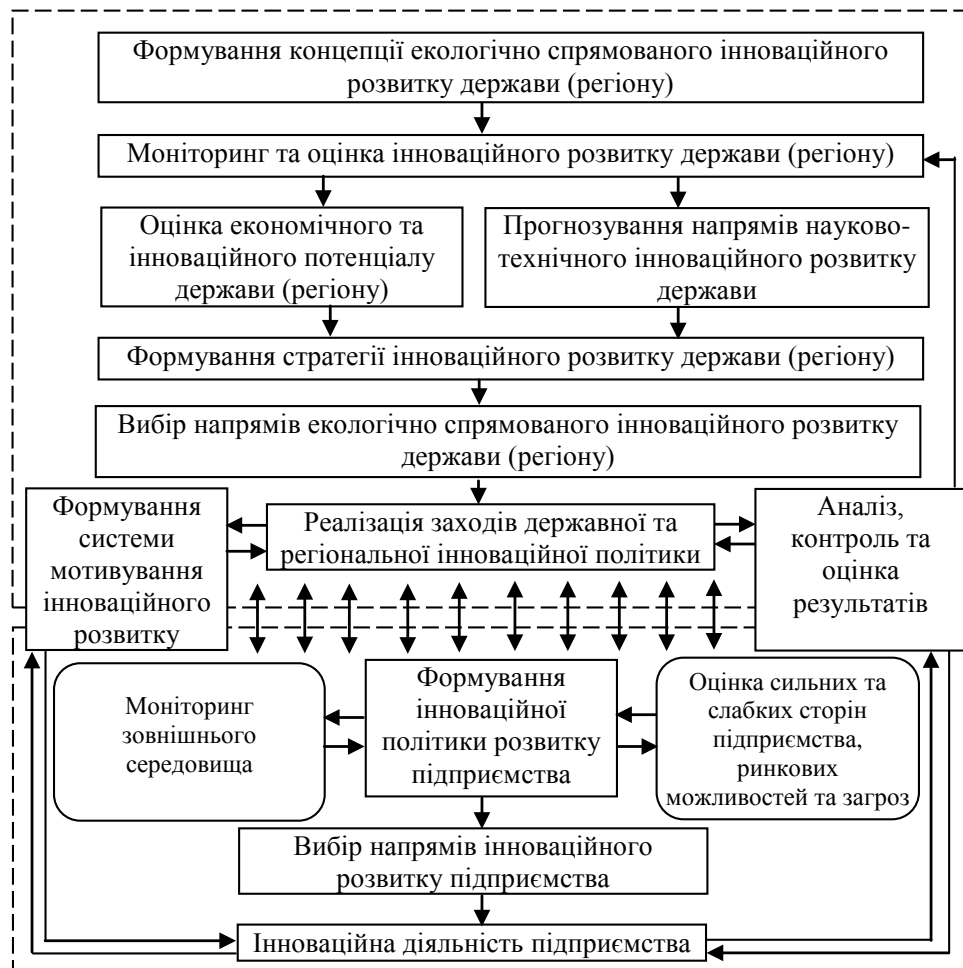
Формування концепції екологічно спрямованого інноваційного розвитку держави (регіону)

Моніторинг та оцінка інноваційного розвитку держави (регіону)

Оцінка економічного та інноваційного потенціалу держави (регіону)

Прогнозування напрямів науково-технічного інноваційного розвитку держави

Формування стратегії інноваційного розвитку держави (регіону)

Вибір напрямів екологічно спрямованого інноваційного розвитку держави (регіону)

Формування системи мотивування інноваційного розвитку

Реалізація заходів державної та регіональної інноваційної політики

Аналіз, контроль та оцінка результатів

Моніторинг зовнішнього середовища

Формування інноваційної політики розвитку підприємства

Оцінка сильних та слабких сторін підприємства, ринкових можливостей та загроз

Вибір напрямів інноваційного розвитку підприємства

Інноваційна діяльність підприємства